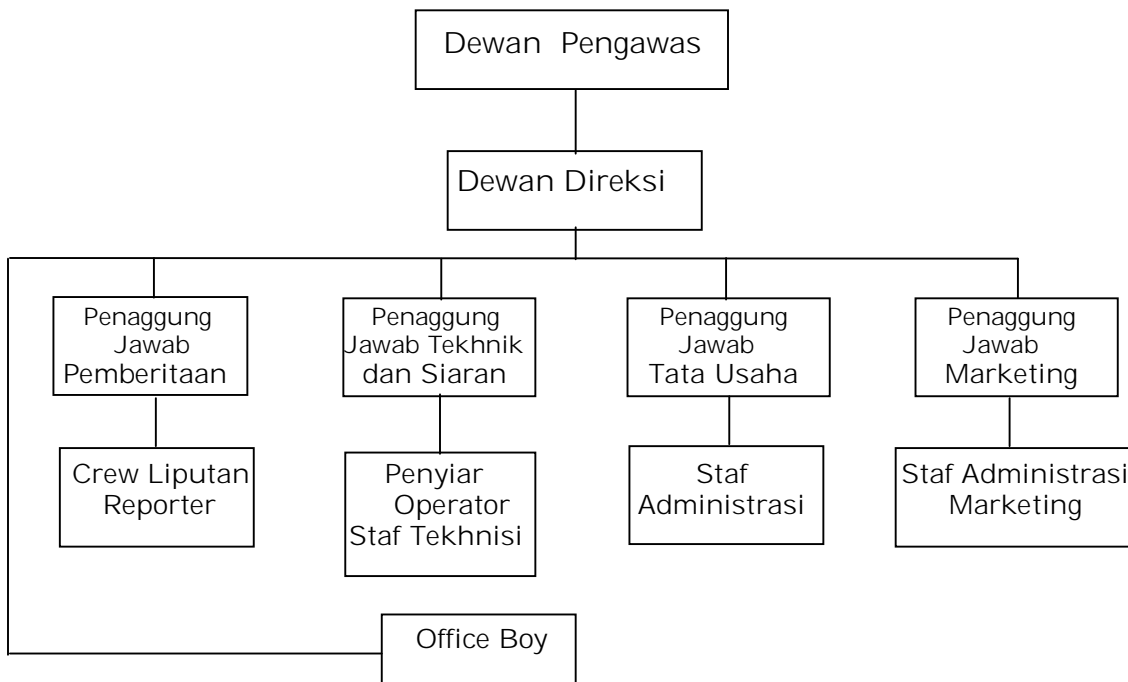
Dewan Pengawas

Dewan Direksi

Penaggung Jawab Pemberitaan

Crew Liputan Reporter

Penaggung Jawab Tekhnik dan Siaran

Penyiar Operator Staf Tekhnisi

Penaggung Jawab Tata Usaha

Staf Administrasi

Penaggung Jawab Marketing

Staf Administrasi Marketing

Office Boy